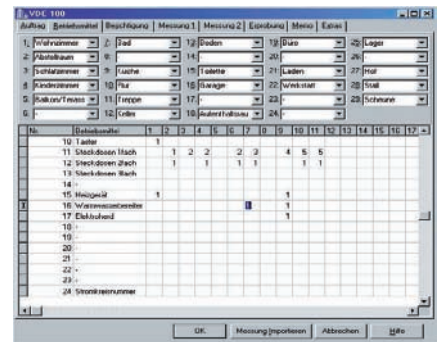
VDC 100

Auftrag | Betriebsmittel | Besichtigung | Messung 1 | Messung 2 | Erprobung | Memo | Extras

1: Wohnzimmer | 7: Bad | 13: Boden | 19: Büro | 25: Lager
2: Abstellraum | 8: | 14: | 20: | 26:
3: Schlafzimmer | 9: Küche | 15: Toilette | 21: Laden | 27: Hof
4: Kinderzimmer | 10: Flur | 16: Garage | 22: Werkstatt | 28: Stall
5: Balkon/Terrass | 11: Treppe | 17: | 23: | 29: Scheune
6: | 12: Keller | 18: Außenfassau | 24: |

| Nr. | Betriebsmittel | 1 | 2 | 3 | 4 | 5 | 6 | 7 | 8 | 9 | 10 | 11 | 12 | 13 | 14 | 15 | 16 | 17 |
|---|---|---|---|---|---|---|---|---|---|---|---|---|---|---|---|---|---|---|
| 10 | Taster | 1 | | | | | | | | | | | | | | | | |
| 11 | Steckdosen 1fach | | 1 | 2 | 2 | | 2 | 3 | | | 4 | 5 | 5 | | | | | |
| 12 | Steckdosen 2fach | | 1 | | 1 | | 1 | 1 | | | | 1 | 1 | | | | | |
| 13 | Steckdosen 3fach | | | | | | | | | | | | | | | | | |
| 14 | - | | | | | | | | | | | | | | | | | |
| 15 | Heizgerät | 1 | | | | | | | | 1 | | | | | | | | |
| 16 | Warmwasserbereiter | | | | | | | | | 1 | | | | | | | | |
| 17 | Elektroherd | | | | | | | | | 1 | | | | | | | | |
| 18 | - | | | | | | | | | | | | | | | | | |
| 19 | - | | | | | | | | | | | | | | | | | |
| 20 | - | | | | | | | | | | | | | | | | | |
| 21 | - | | | | | | | | | | | | | | | | | |
| 22 | - | | | | | | | | | | | | | | | | | |
| 23 | - | | | | | | | | | | | | | | | | | |
| 24 | Stromkreisnummer | | | | | | | | | | | | | | | | | |

OK | Messung importieren | Abbrechen | Hilfe